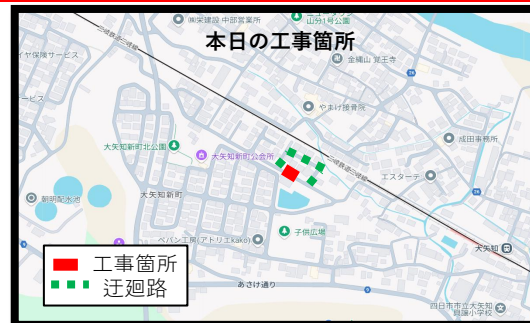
本日の工事箇所

(有)栄建設 中部営業所
山分1号公園
イヤ保険サービス
金鳳山 覚王寺
ービス
やまけ接骨院
成田事務所
大矢知新町北公園
大矢知新町公会所
エスターテ
朝明配水池
大矢知新町
ベパン工房(アトリエkako)
子供広場
大矢知
あさけ通り
四日市市立大矢知興譲小学校

工事箇所
迂廻路